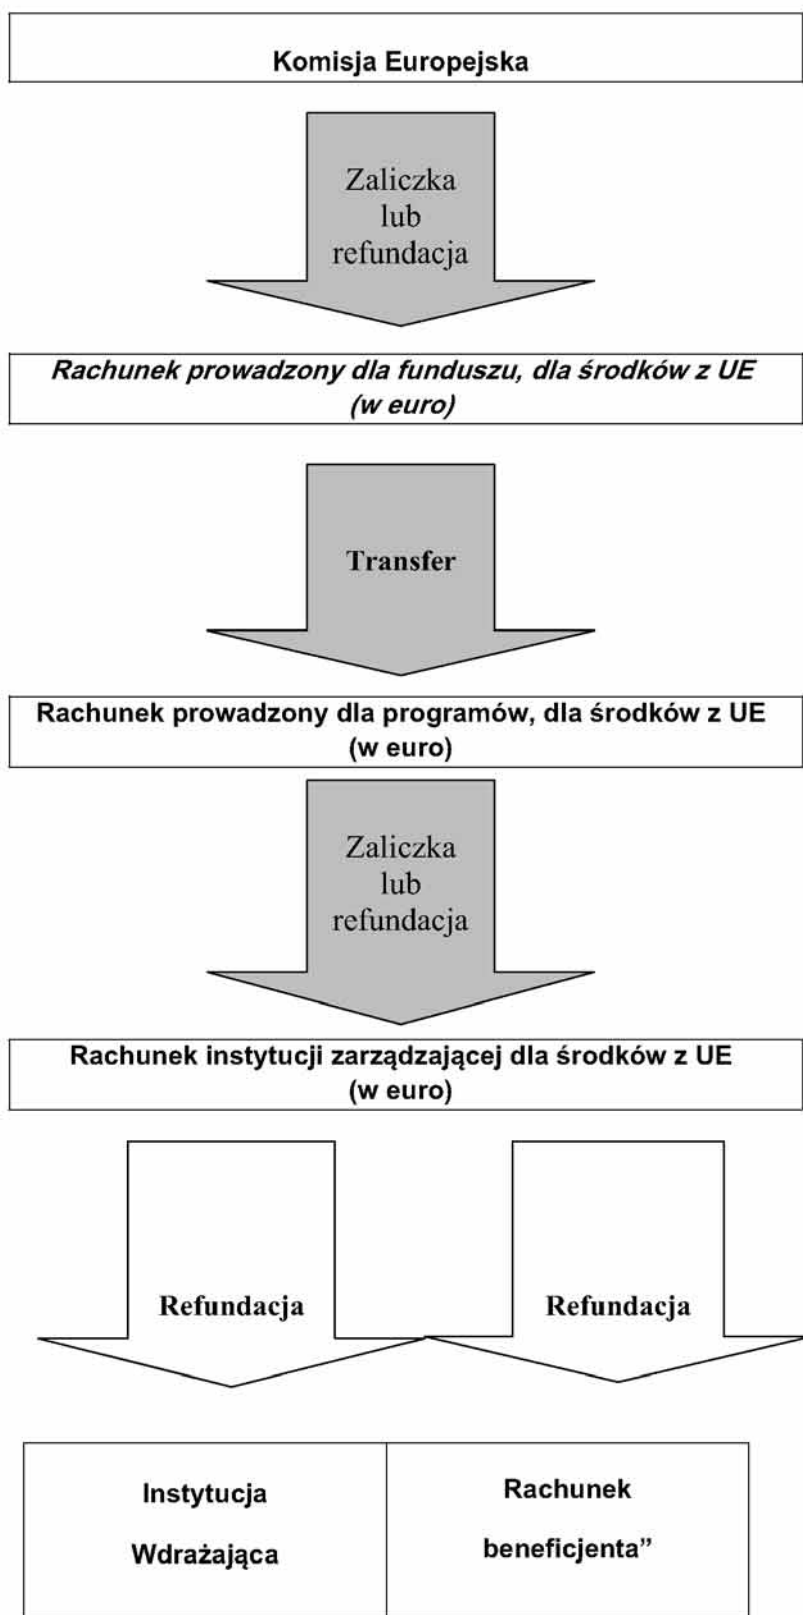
Komisja Europejska

Zaliczka lub refundacja

Rachunek prowadzony dla funduszu, dla środków z UE (w euro)

Transfer

Rachunek prowadzony dla programów, dla środków z UE (w euro)

Zaliczka lub refundacja

Rachunek instytucji zarządzającej dla środków z UE (w euro)

Refundacja

Refundacja

| Instytucja Wdrażająca | Rachunek beneficjenta” |